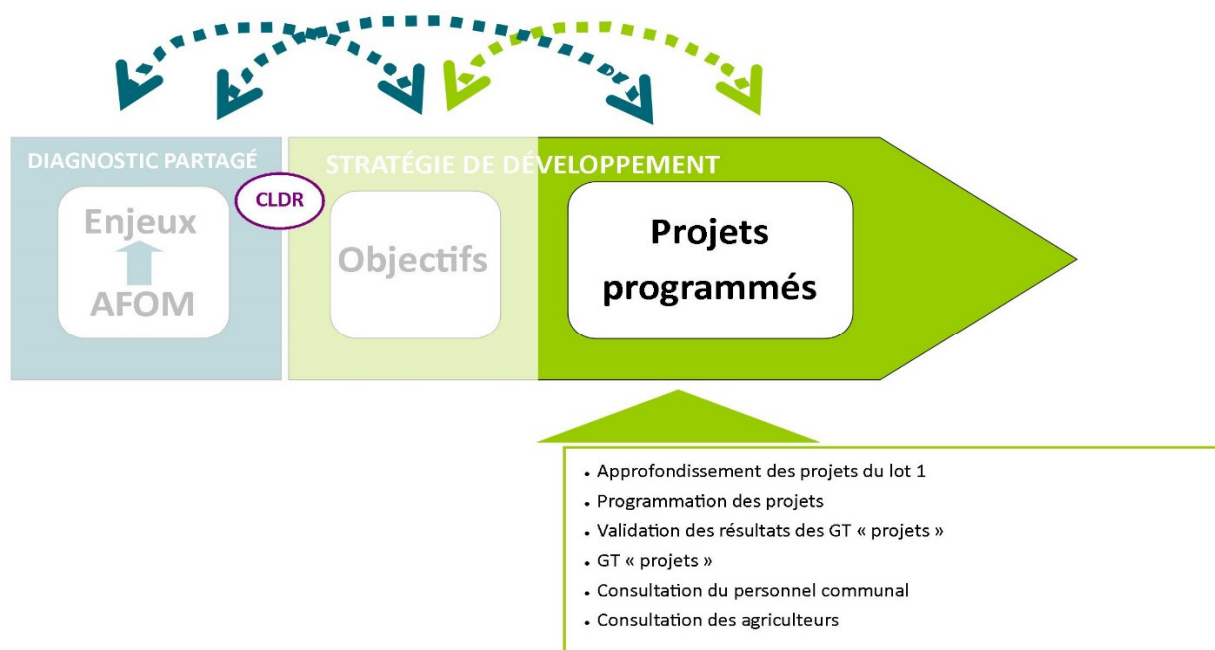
DIAGNOSTIC PARTAGÉ

Enjeux

AFOM

CLDR

STRATÉGIE DE DÉVELOPPEMENT

Objectifs

Projets programmés

- Approfondissement des projets du lot 1
- Programmation des projets
- Validation des résultats des GT « projets »
- GT « projets »
- Consultation du personnel communal
- Consultation des agriculteurs